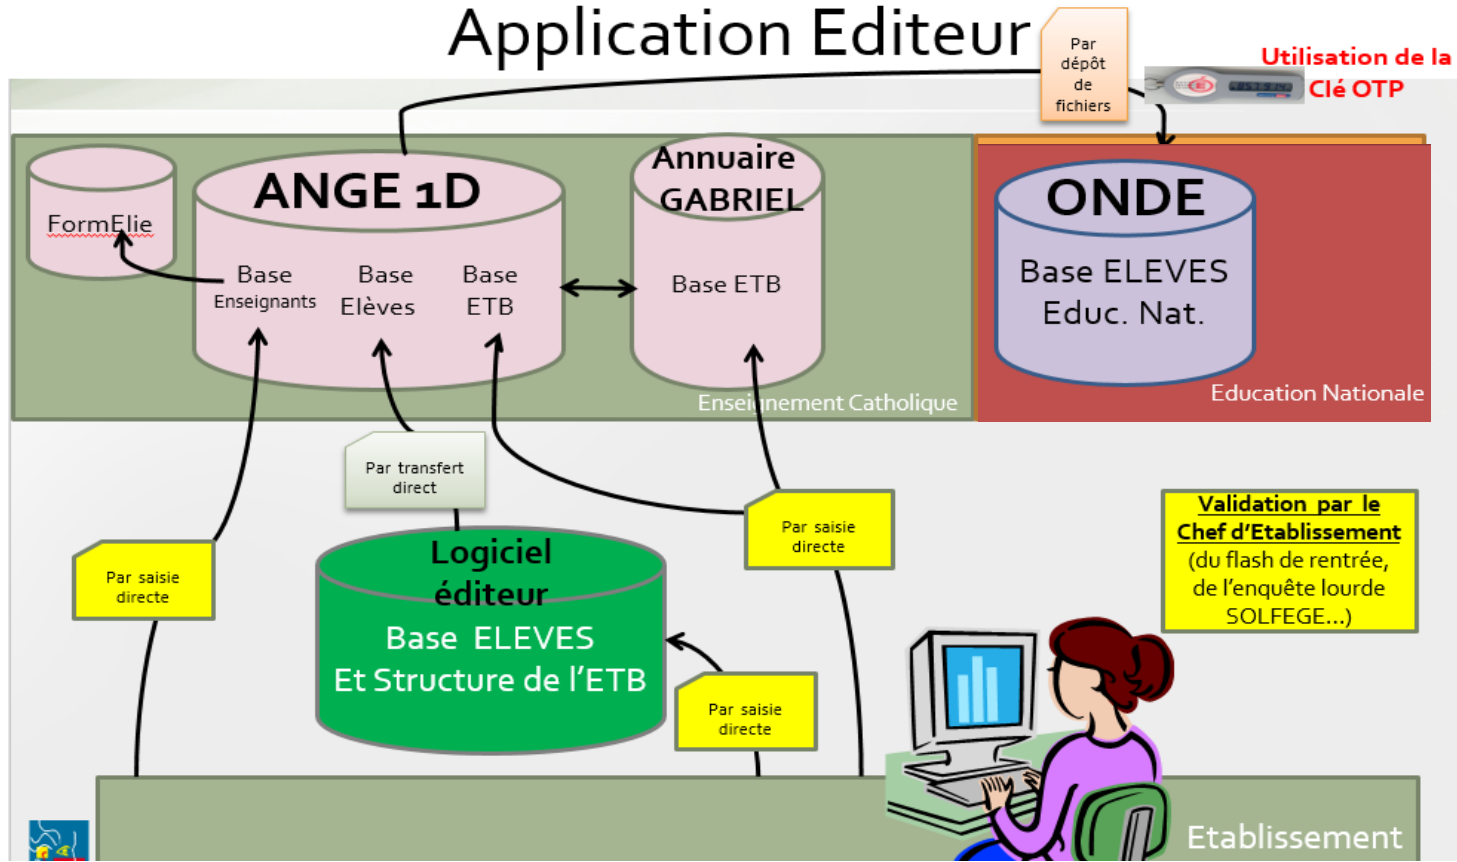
Application Editeur

Par dépôt de fichiers

Utilisation de la Clé OTP

FormElie

ANGE 1D

Base Enseignants

Base Elèves

Base ETB

Annuaire GABRIEL

Base ETB

Enseignement Catholique

ONDE

Base ELEVES Educ. Nat.

Education Nationale

Par transfert direct

Par saisie directe

Logiciel éditeur

Base ELEVES Et Structure de l'ETB

Par saisie directe

Par saisie directe

Validation par le Chef d'Etablissement (du flash de rentrée, de l'enquête lourde SOLFEGE…)

Etablissement